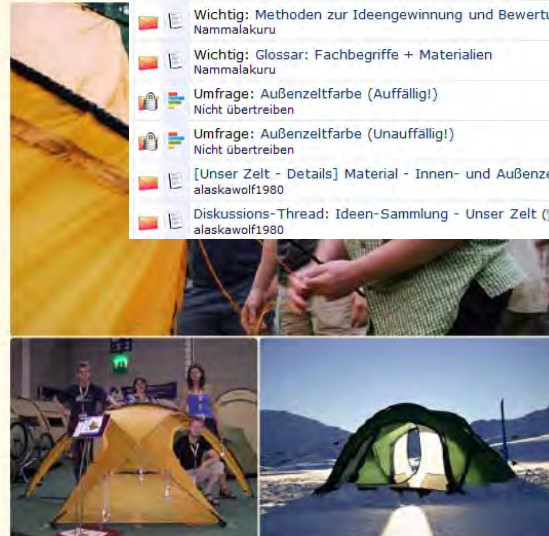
Wichtig: Methoden zur Ideengewinnung und Bewertu
Nammalakuru

Wichtig: Glossar: Fachbegriffe + Materialien
Nammalakuru

Umfrage: Außenzeltfarbe (Auffällig!)
Nicht übertreiben

Umfrage: Außenzeltfarbe (Unauffällig!)
Nicht übertreiben

[Unser Zelt - Details] Material - Innen- und Außenze
alaskawolf1980

Diskussions-Thread: Ideen-Sammlung - Unser Zelt (
alaskawolf1980